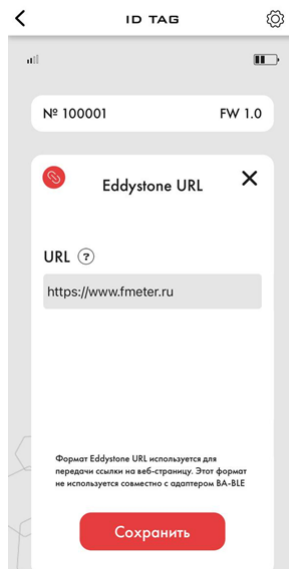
<

ID TAG

№ 100001

FW 1.0

Eddystone URL

✕

URL ?

https://www.fmeter.ru

Формат Eddystone URL используется для передачи ссылки на веб-страницу. Этот формат не используется совместно с адаптером BA-BLE

Сохранить